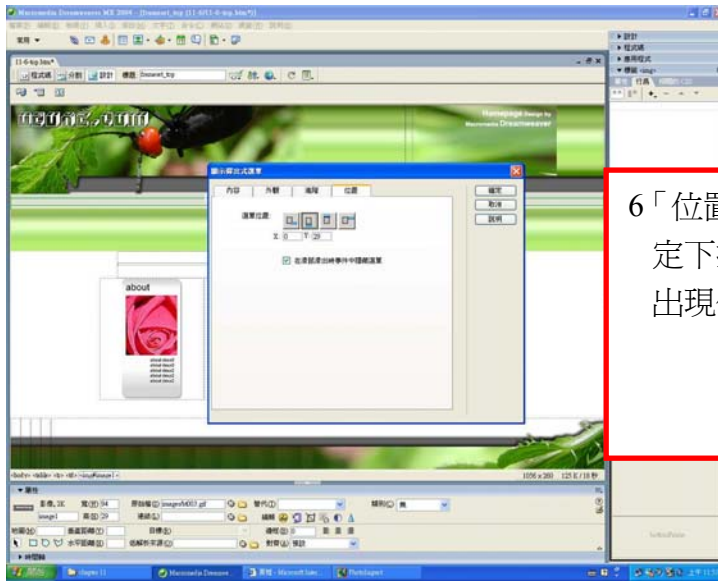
Macromedia Dreamweaver MX 2004 - [Itemset_top (11-6/11-6-top.htm*)]

11-6-top.htm*

程式碼 分割 設計 標題: Itemset_top

Homepage Design by Macromedia Dreamweaver

顯示蹦出式選單

內容 外觀 進階 位置

選單位置:

X: 0 Y: 28

在滑鼠滑出時事件中隱藏選單

確定
取消
說明

about

6「位置
定下
出現

1056 x 280 125 K / 18 秒

屬性

影像, 3K 寬 54 原始檔 images/b003.gif 替代
image1 高 29 連結 類別 無
地圖 垂直間距 目標
水平間距 低解析來源 對齊 預設

時間軸

開始 Chapter 11 Macromedia Dreamwe... 文件 - Microsoft Wor... PhotoImpact